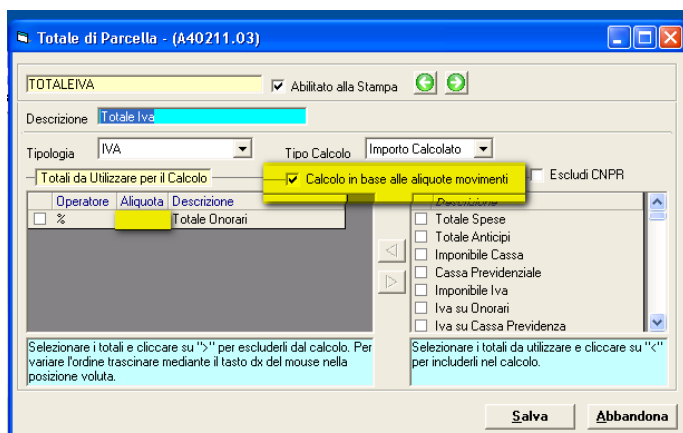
Totale di Parcella - (A40211.03)

TOTALEIVA
Abilitato alla Stampa

Descrizione Totale Iva

Tipologia IVA
Tipo Calcolo Importo Calcolato

Totali da Utilizzare per il Calcolo
Calcolo in base alle aliquote movimenti
Escludi CNPR

| Operatore | Aliquota | Descrizione |
|---|---|---|
| % | | Totale Onorari |

Descrizione
Totale Spese
Totale Anticipi
Imponibile Cassa
Cassa Previdenziale
Imponibile Iva
Iva su Onorari
Iva su Cassa Previdenza

Selezionare i totali e cliccare su ">" per escluderli dal calcolo. Per variare l'ordine trascinare mediante il tasto dx del mouse nella posizione voluta.

Selezionare i totali da utilizzare e cliccare su "<" per includerli nel calcolo.

Salva
Abbandona